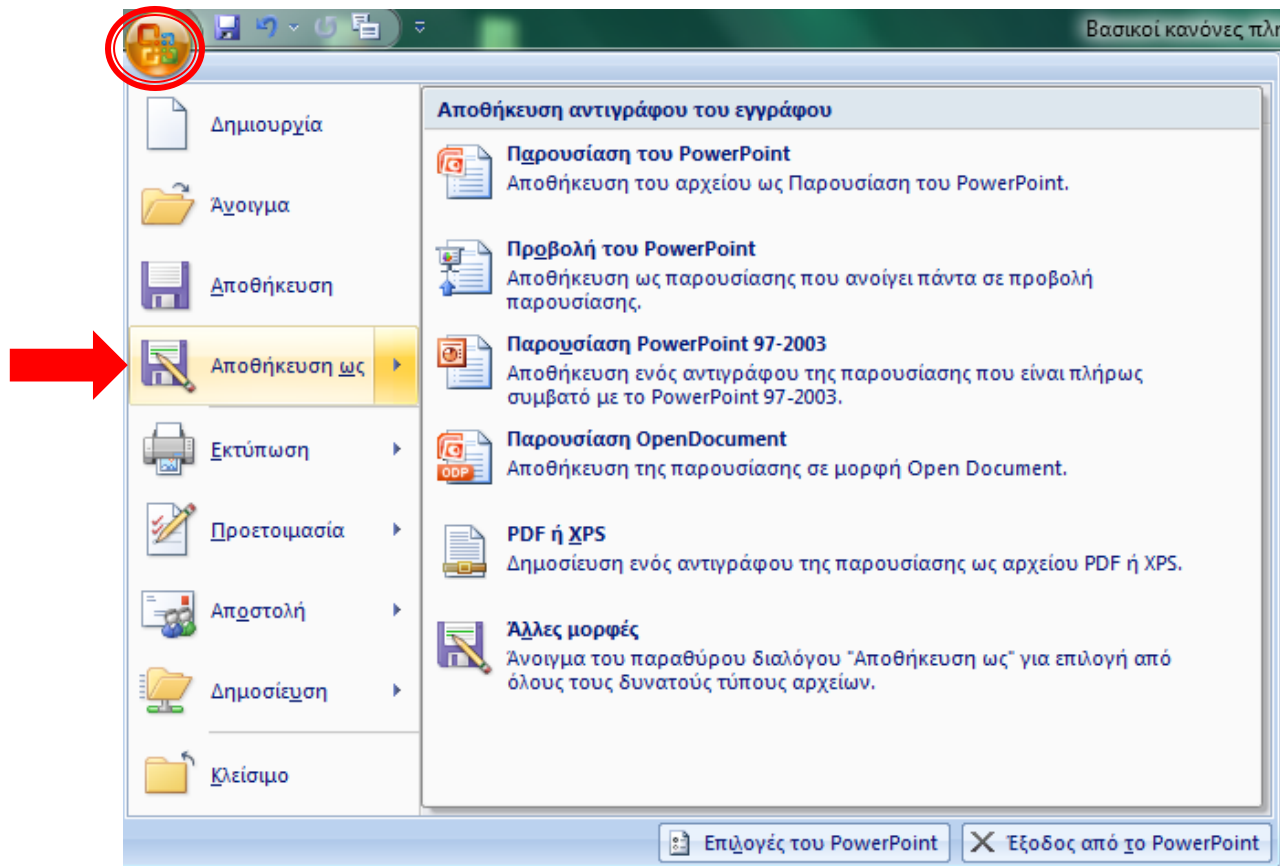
Βασικοί κανόνες πλη

Δημιουργία

Άνοιγμα

Αποθήκευση

Αποθήκευση ως

Εκτύπωση

Προετοιμασία

Αποστολή

Δημοσίευση

Κλείσιμο

Αποθήκευση αντιγράφου του εγγράφου

Παρουσίαση του PowerPoint
Αποθήκευση του αρχείου ως Παρουσίαση του PowerPoint.

Προβολή του PowerPoint
Αποθήκευση ως παρουσίασης που ανοίγει πάντα σε προβολή παρουσίασης.

Παρουσίαση PowerPoint 97-2003
Αποθήκευση ενός αντιγράφου της παρουσίασης που είναι πλήρως συμβατό με το PowerPoint 97-2003.

Παρουσίαση OpenDocument
Αποθήκευση της παρουσίασης σε μορφή Open Document.

PDF ή XPS
Δημοσίευση ενός αντιγράφου της παρουσίασης ως αρχείου PDF ή XPS.

Άλλες μορφές
Άνοιγμα του παραθύρου διαλόγου "Αποθήκευση ως" για επιλογή από όλους τους δυνατούς τύπους αρχείων.

ODP

Επιλογές του PowerPoint

Έξοδος από το PowerPoint